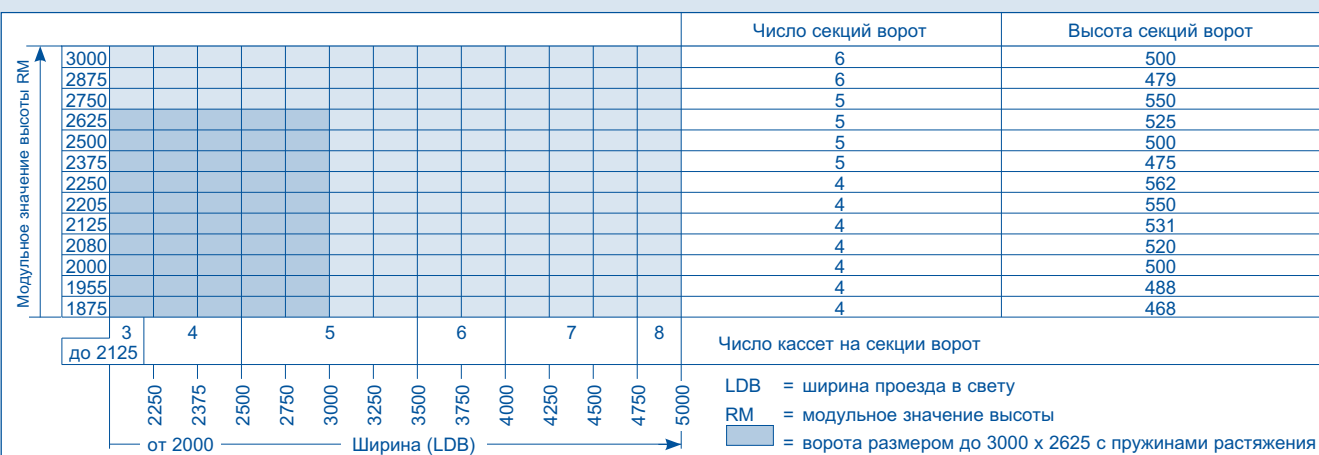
Модульное значение высоты RM

| | Число секций ворот | Высота секций ворот |
|---|---|---|
| 3000 | 6 | 500 |
| 2875 | 6 | 479 |
| 2750 | 5 | 550 |
| 2625 | 5 | 525 |
| 2500 | 5 | 500 |
| 2375 | 5 | 475 |
| 2250 | 4 | 562 |
| 2205 | 4 | 550 |
| 2125 | 4 | 531 |
| 2080 | 4 | 520 |
| 2000 | 4 | 500 |
| 1955 | 4 | 488 |
| 1875 | 4 | 468 |

3 4 5 6 7 8 Число кассет на секции ворот

до 2125

2250 2375 2500 2750 3000 3250 3500 3750 4000 4250 4500 4750 5000

от 2000 Ширина (LDB)

LDB = ширина проезда в свету

RM = модульное значение высоты

= ворота размером до 3000 x 2625 с пружинами растяжения